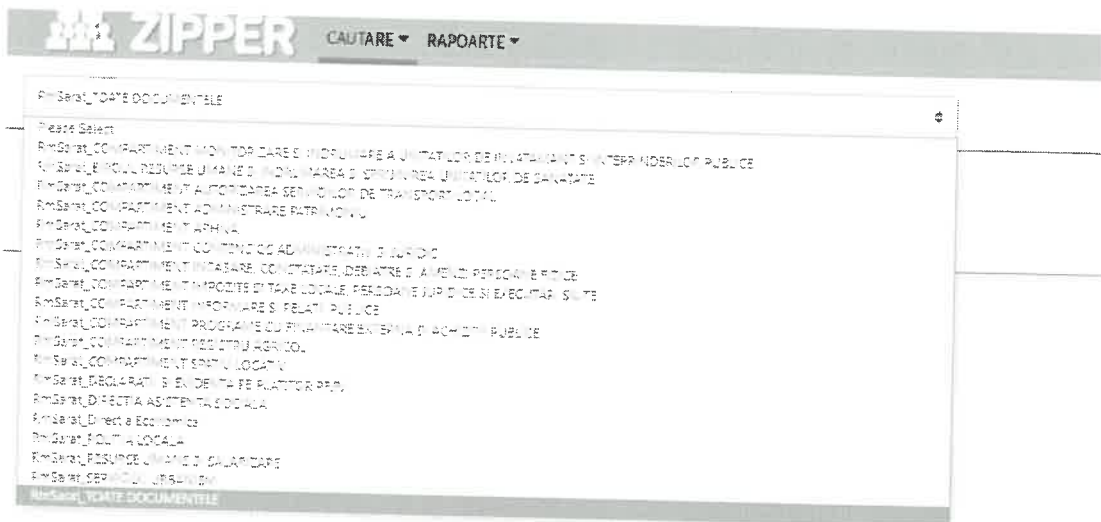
ZIPPER CAUTARE ▾ RAPOARTE ▾

RmSarat_TOATE DOCUMENTELE

Please Select
RmSarat_COMPARTIMENT MONITORIZARE SI INDRUMARE A UNITATILOR DE INVATAMANT SI INTREPRINDERILOR PUBLICE
RmSarat_BIROUL RESURSE UMANE SI MONITORIZAREA DISTRIBUIREA UNITATILOR DE SANATATE
RmSarat_COMPARTIMENT MONITORIZAREA SERVICIILOR DE TRANSPORT LOCAL
RmSarat_COMPARTIMENT ADMINISTRARE PATRIMONIU
RmSarat_COMPARTIMENT ARHIVA
RmSarat_COMPARTIMENT CONTENCIOS ADMINISTRATIV SI JURIDIC
RmSarat_COMPARTIMENT INCASARE, CONSTATARE, DEBITARE SI AMENZI PERSOANE FIZICE
RmSarat_COMPARTIMENT IMPOZITE SI TAXE LOCALE PERSOANE JURIDICE SI EXECUTARE SILITE
RmSarat_COMPARTIMENT INFORMARE SI RELATII PUBLICE
RmSarat_COMPARTIMENT PROGRAME CU FINANTARE EXTERNA SI ACHIZITII PUBLICE
RmSarat_COMPARTIMENT REGISTRU AGRICOL
RmSarat_COMPARTIMENT SPATIU LOCATIV
RmSarat_DECLARATII SI EVIDENTA PE PLATITORI PFPJ
RmSarat_DIRECTIA ASISTENTA SOCIALA
RmSarat_Directia Economica
RmSarat_POLITIA LOCALA
RmSarat_RESURSE UMANE SI SALARIZARE
RmSarat_SERVICIUL URBANISM
RmSarat_TOATE DOCUMENTELE